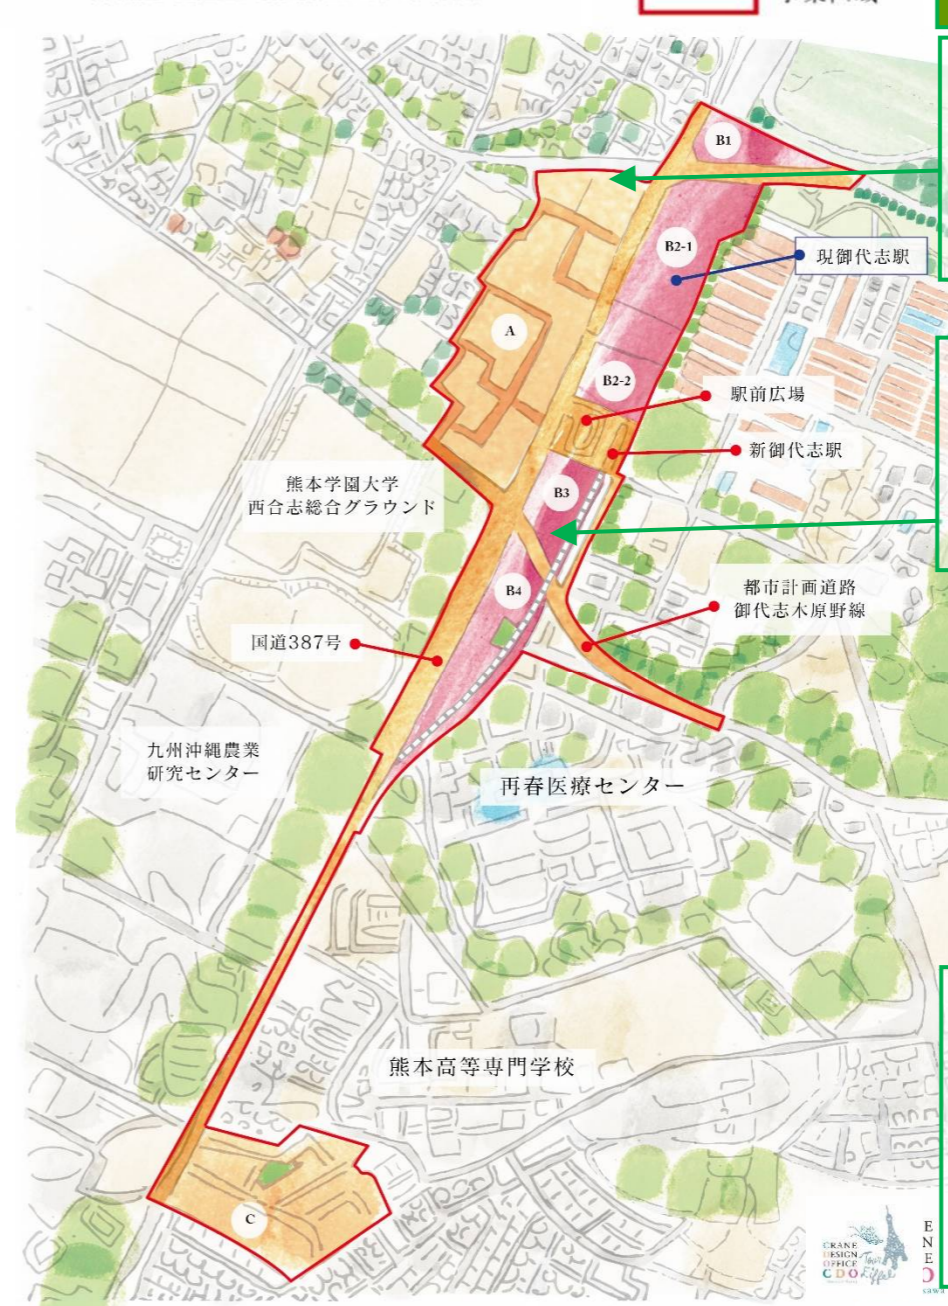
B1

B2-1

現御代志駅

A

B2-2

駅前広場

新御代志駅

熊本学園大学
西合志総合グラウンド

B3

B4

都市計画道路
御代志木原野線

国道387号

九州沖縄農業
研究センター

再春医療センター

熊本高等専門学校

C

CRANE
DESIGN
OFFICE
CDO

E
N
E